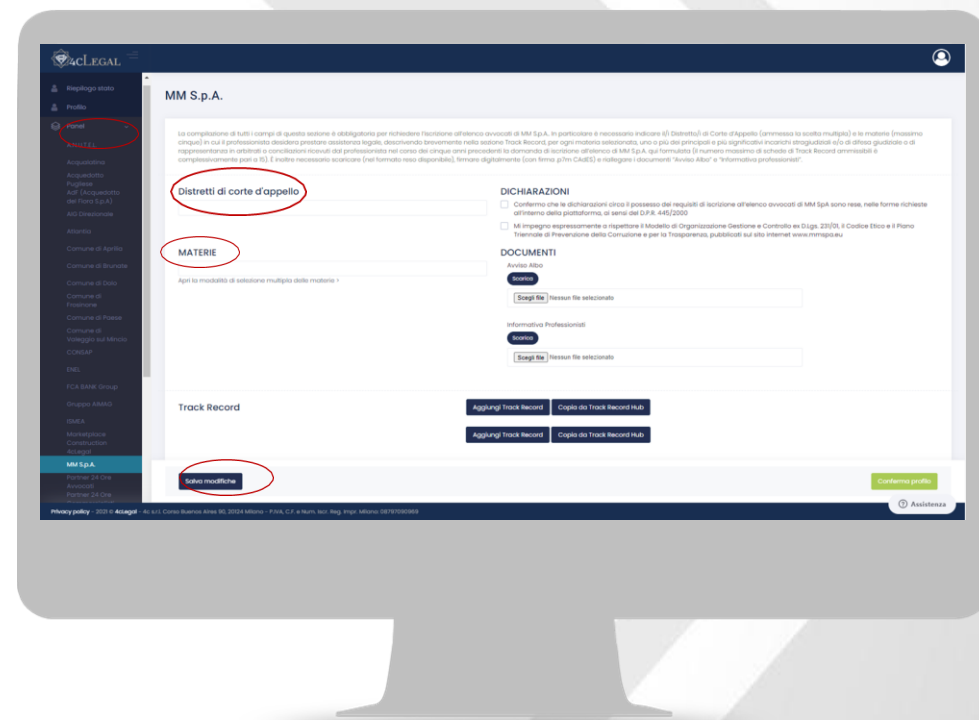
4cLegal

Riepilogo stato
Profilo
Panel
ANSTEL
Acquedotto
Acquedotto Pugliese
AdF (Acquedotto del Fiora S.p.A)
AIG Direzionale
Atlantia
Comune di Aprilia
Comune di Brunate
Comune di Dolo
Comune di Frosinone
Comune di Paese
Comune di Valeggio sul Mincio
CONSAP
ENEL
FCA BANK Group
Gruppo ARMIG
ISMEA
Marketplace Construction 4cLegal
MM S.p.A.
Partner 24 Ore Avvocati
Partner 24 Ore

MM S.p.A.

La compilazione di tutti i campi di questa sezione è obbligatoria per richiedere l'iscrizione all'elenco avvocati di MM S.p.A. In particolare è necessario indicare il/i Distretto/i di Corte d'Appello (ammessa la scelta multipla) e le materie (massimo cinque) in cui il professionista desidera prestare assistenza legale, descrivendo brevemente nella sezione Track Record, per ogni materia selezionata, uno o più dei principali e più significativi incarichi stragiudiziali e/o di difesa giudiziale o di rappresentanza in arbitrati e conciliazioni ricevuti dal professionista nel corso dei cinque anni precedenti la domanda di iscrizione all'elenco di MM S.p.A. qui formulata (il numero massimo di schede di Track Record ammissibili è complessivamente pari a 15). È inoltre necessario scaricare (nel formato reso disponibile), firmare digitalmente (con firma p7m CAdES) e ricaricare i documenti "Avviso Albo" e "Informativa professionisti".

Distretti di corte d'appello

MATERIE

Apri la modalità di selezione multipla delle materie >

DICHIARAZIONI

Confermo che le dichiarazioni circa il possesso dei requisiti di iscrizione all'elenco avvocati di MM SpA sono rese, nelle forme richieste all'interno della piattaforma, ai sensi del D.P.R. 445/2000

Mi impegno espressamente a rispettare il Modello di Organizzazione Gestione e Controllo ex D.Lgs. 231/01, il Codice Etico e il Piano Triennale di Prevenzione della Corruzione e per la Trasparenza, pubblicati sul sito internet www.mmspa.eu

DOCUMENTI

Avviso Albo
Scarica
Scegli file Nessun file selezionato

Informativa Professionisti
Scarica
Scegli file Nessun file selezionato

Track Record
Aggiungi Track Record Copia da Track Record Hub
Aggiungi Track Record Copia da Track Record Hub

Salva modifiche
Conferma profilo
Assistenza

Privacy policy · 2021 © 4cLegal · 4c s.r.l. Corso Buenos Aires 90, 20124 Milano - P.IVA, C.F. e Num. Iscr. Reg. Impr. Milano 08787090969